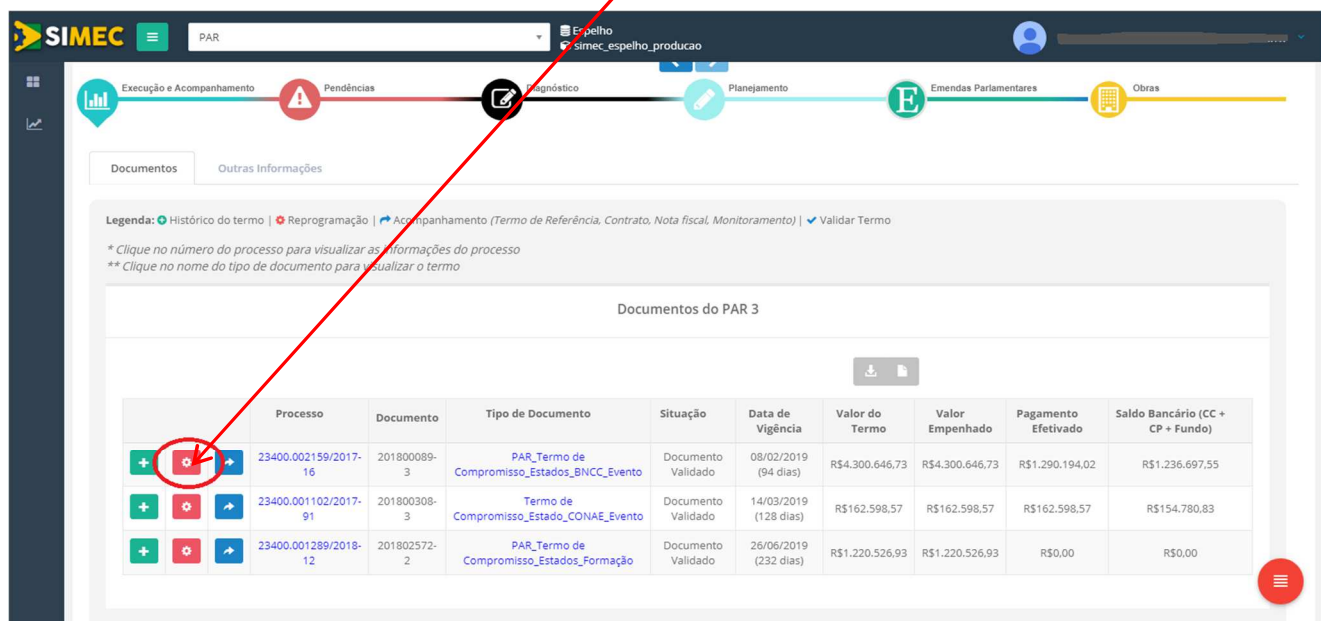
SIMEC

PAR

Espelho
simec_espelho_producao

Execução e Acompanhamento

Pendências

Diagnóstico

Planejamento

Emendas Parlamentares

Obras

Documentos

Outras Informações

Legenda: Histórico do termo | Reprogramação | Acompanhamento (Termo de Referência, Contrato, Nota fiscal, Monitoramento) | Validar Termo

* Clique no número do processo para visualizar as informações do processo
** Clique no nome do tipo de documento para visualizar o termo

Documentos do PAR 3

| | Processo | Documento | Tipo de Documento | Situação | Data de Vigência | Valor do Termo | Valor Empenhado | Pagamento Efetivado | Saldo Bancário (CC + CP + Fundo) |
|---|---|---|---|---|---|---|---|---|---|
| | 23400.002159/2017-16 | 201800089-3 | PAR_Termo de Compromisso_Estados_BNCC_Evento | Documento Validado | 08/02/2019 (94 dias) | R$4.300.646,73 | R$4.300.646,73 | R$1.290.194,02 | R$1.236.697,55 |
| | 23400.001102/2017-91 | 201800308-3 | Termo de Compromisso_Estado_CONAE_Evento | Documento Validado | 14/03/2019 (128 dias) | R$162.598,57 | R$162.598,57 | R$162.598,57 | R$154.780,83 |
| | 23400.001289/2018-12 | 201802572-2 | PAR_Termo de Compromisso_Estados_Formação | Documento Validado | 26/06/2019 (232 dias) | R$1.220.526,93 | R$1.220.526,93 | R$0,00 | R$0,00 |